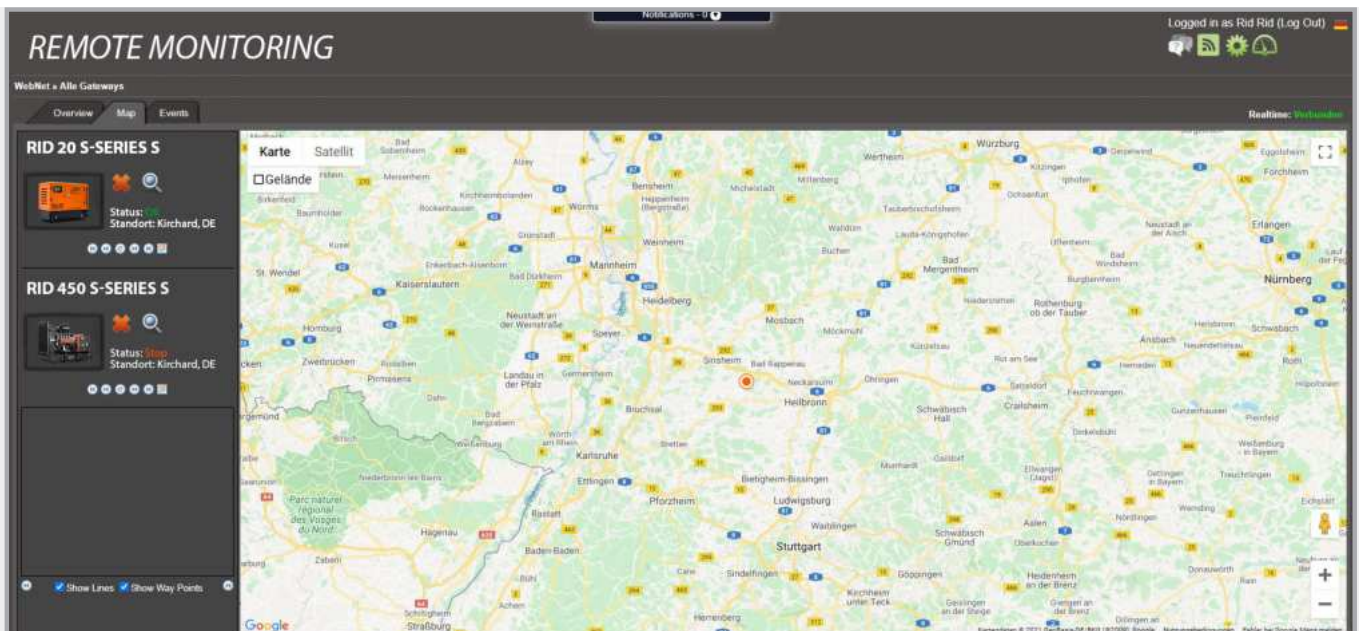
Notifications - 0

Logged in as Rid Rid (Log Out)

REMOTE MONITORING

WebNet » Alle Gateways

Overview Map Events

Realtime: Verbunden

RID 20 S-SERIES S

Status: OK
Standort: Kirchard, DE

RID 450 S-SERIES S

Status: Stop
Standort: Kirchard, DE

Show Lines Show Way Points

Karte Satellit

Gelände

Würzburg
Wertheim
Miltenberg
Bensheim
Heppenheim (Bergstraße)
Michelstadt
Tauberbischofsheim
Worms
Kirchheimbolanden
Rockenhausen
Grünstadt
Weinheim
Lauda-Königshofen
Bad Dürkheim
Mannheim
Buchen
Bad Mergentheim
Kaiserslautern
Heidelberg
St. Wendel
Neustadt an der Weinstraße
Mosbach
Rothenburg ob der Tauber
Homburg
Speyer
Mosbach
Zweibrücken
Pirmasens
Sinsheim
Bad Rappenau
Landau in der Pfalz
Neckarsulm
Öhringen
Heilbronn
Crailsheim
Ansbach
Schwabach
Nürnberg
Erlangen
Forchheim
Bruchsal
Schwäbisch Hall
Karlsruhe
Bretten
Ettlingen
Pforzheim
Bietigheim-Bissingen
Ludwigsburg
Waiblingen
Stuttgart
Schwäbisch Gmünd
Aalen
Sindelfingen
Göppingen
Kirchheim unter Teck
Heidenheim an der Brenz
Baden-Baden
Rastatt
Hagenau
Parc naturel régional des Vosges du Nord
Herrenberg
Straßburg
Nördlingen
Weißenburg in Bayern
Dinkelsbühl

Google